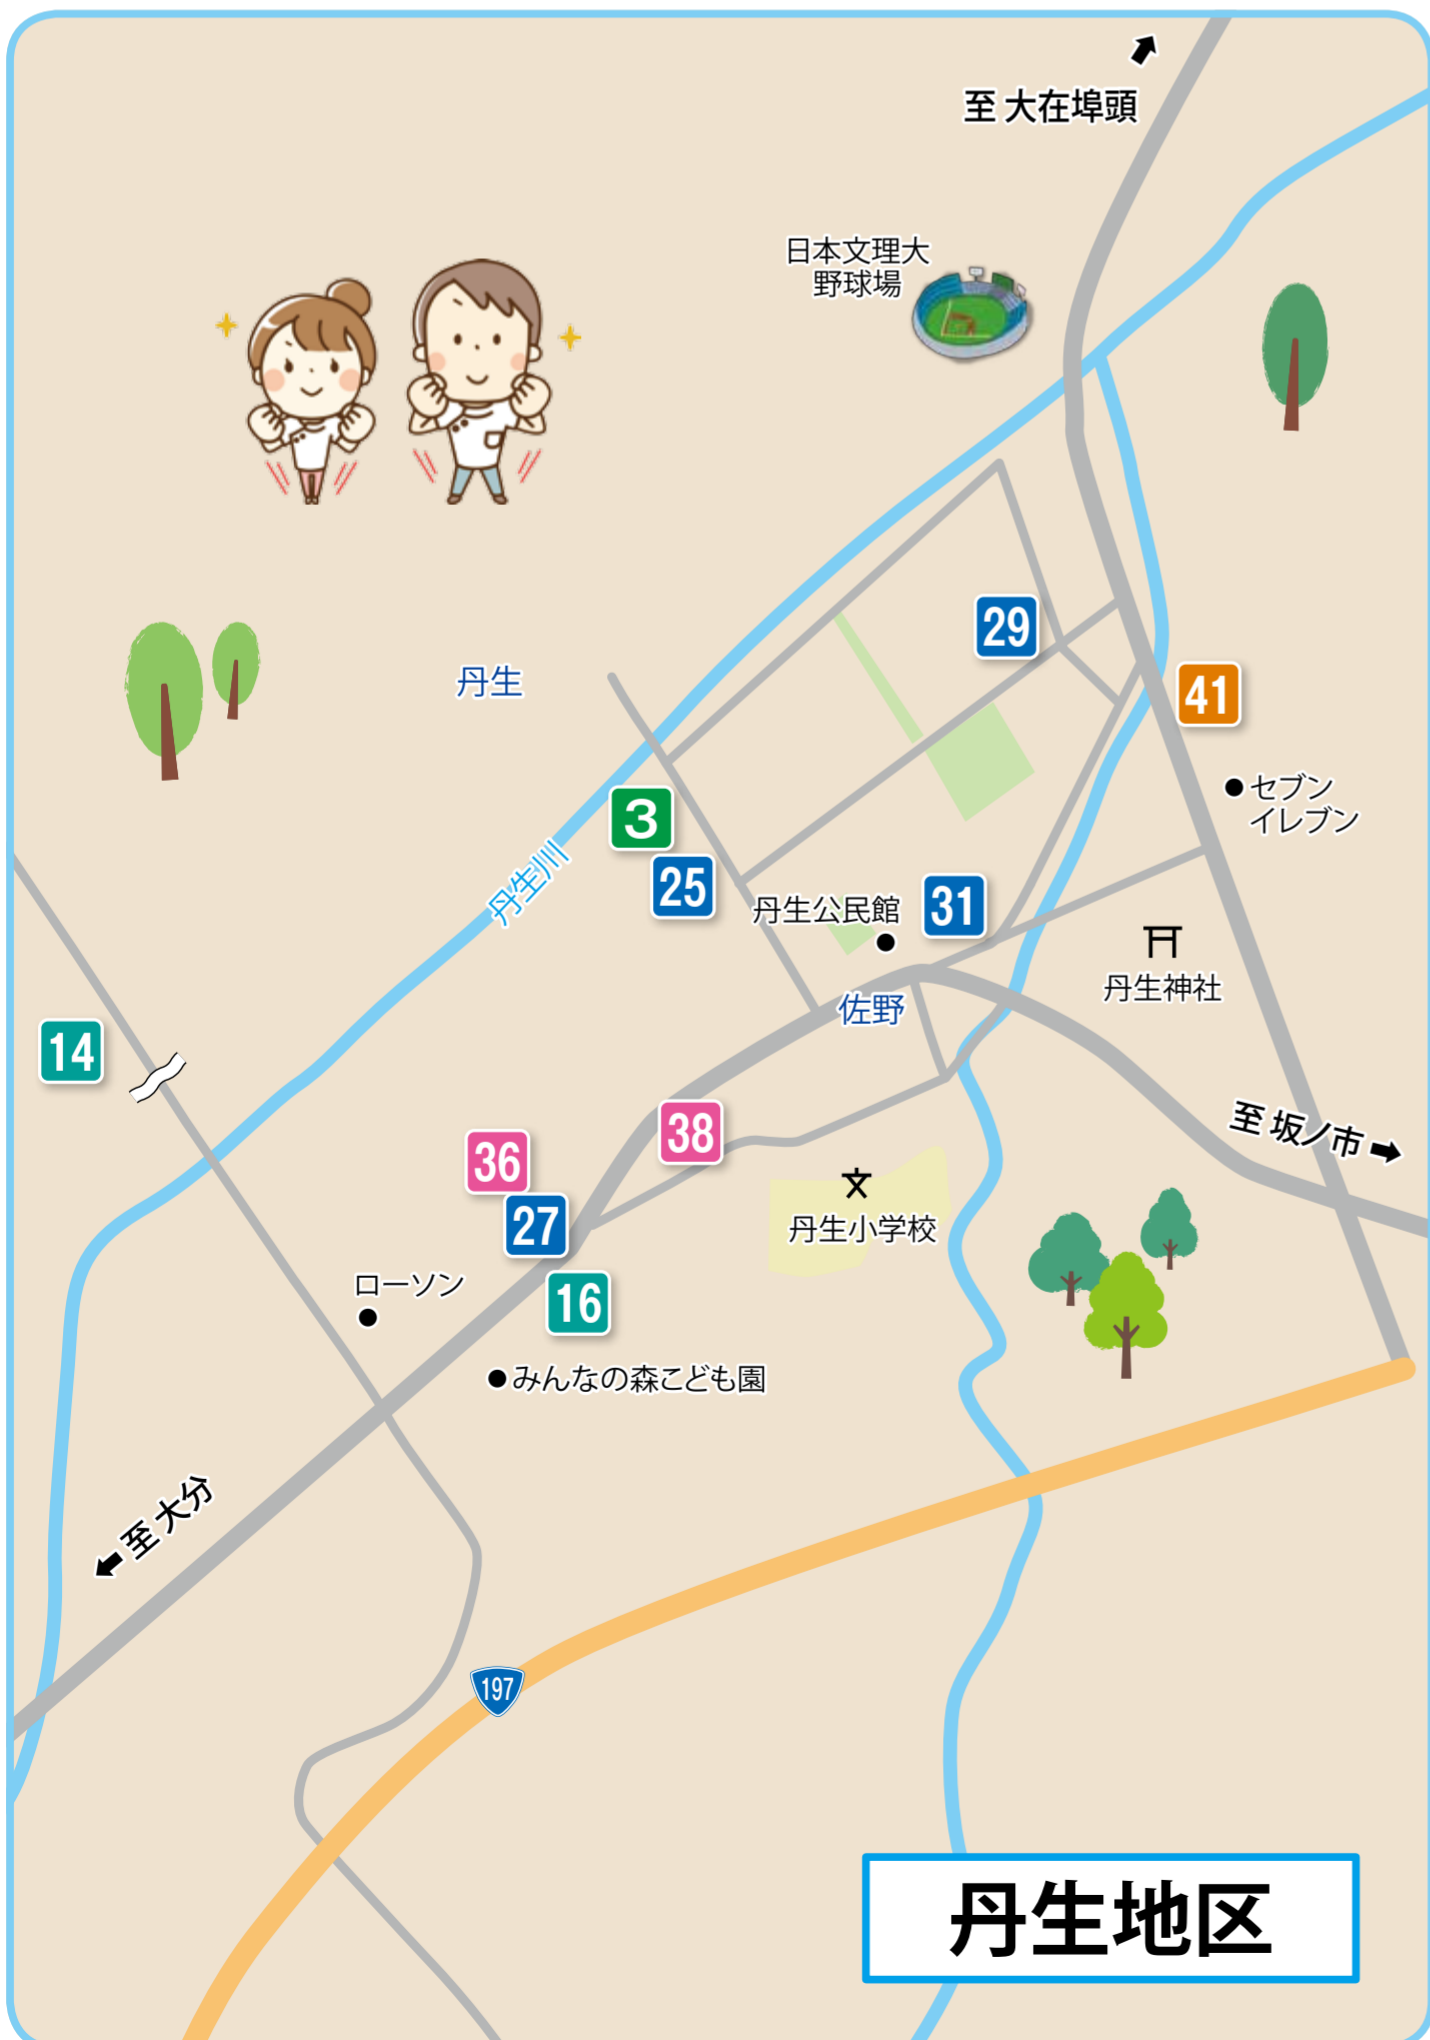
至 大在埠頭

日本文理大
野球場

丹生

29

41

3

●セブン
イレブン

丹生川

25

丹生公民館

31

丹生神社

佐野

14

38

至 坂ノ市

36

文

27

丹生小学校

ローソン

16

●みんなの森こども園

至大分

197

丹生地区